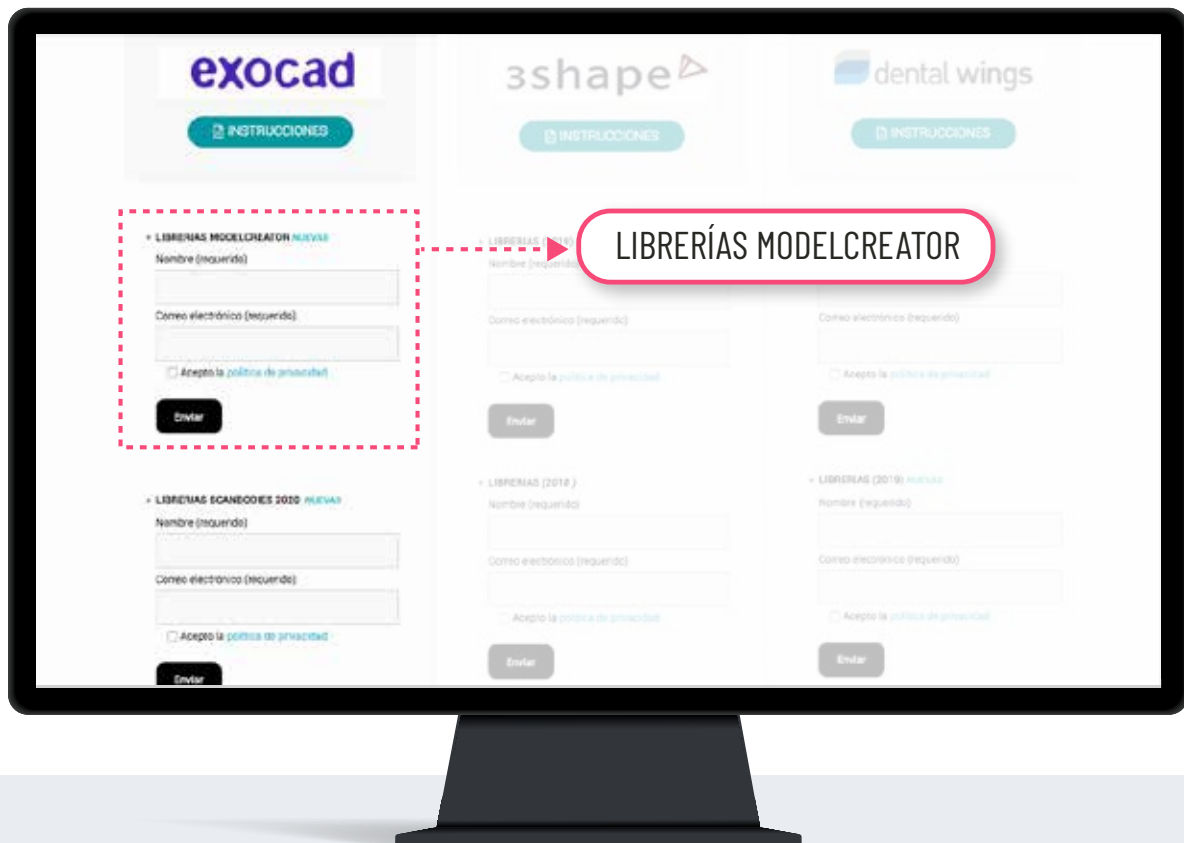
exocad

INSTRUCCIONES

3shape

INSTRUCCIONES

dental wings

INSTRUCCIONES

LIBRERIAS MODELCREATOR NUEVAS

Nombre (requerido)

Correo electrónico (requerido)

Acepto la política de privacidad

Enviar

LIBRERÍAS MODELCREATOR

LIBRERIAS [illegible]

Nombre (requerido)

Correo electrónico (requerido)

Acepto la política de privacidad

Enviar

Correo electrónico (requerido)

Acepto la política de privacidad

Enviar

LIBRERIAS SCANBODIES 2020 NUEVAS

Nombre (requerido)

Correo electrónico (requerido)

Acepto la política de privacidad

Enviar

LIBRERIAS (2018)

Nombre (requerido)

Correo electrónico (requerido)

Acepto la política de privacidad

Enviar

LIBRERIAS (2019) NUEVAS

Nombre (requerido)

Correo electrónico (requerido)

Acepto la política de privacidad

Enviar